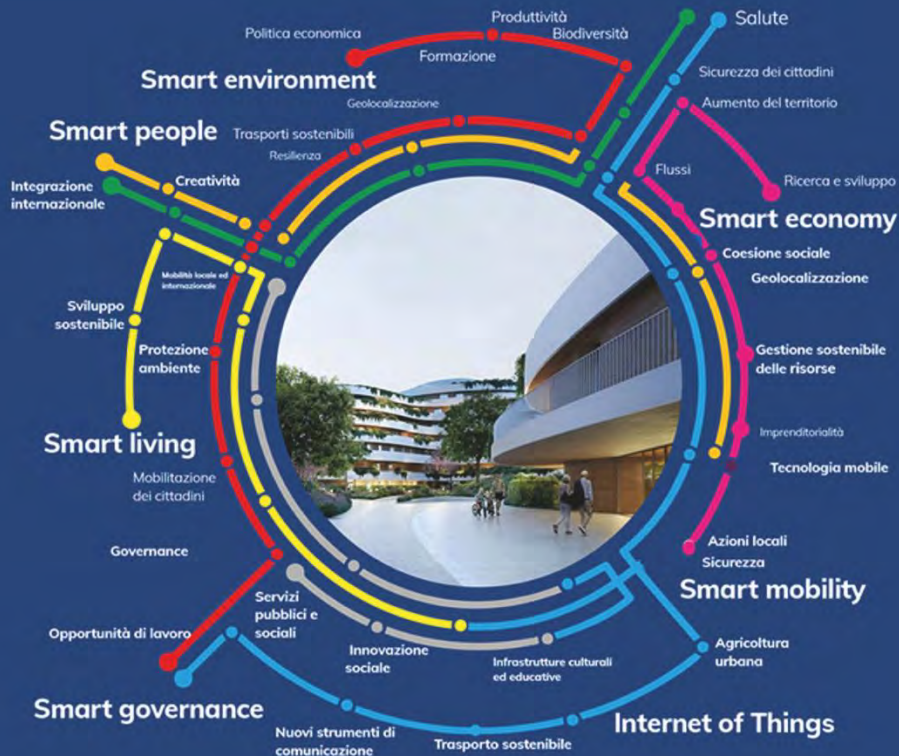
Politica economica

Produttività

Biodiversità

Salute

Formazione

Smart environment

Sicurezza dei cittadini

Geolocalizzazione

Aumento del territorio

Smart people

Trasporti sostenibili

Resilienza

Creatività

Flussi

Ricerca e sviluppo

Integrazione internazionale

Smart economy

Coesione sociale

Mobilità locale ed internazionale

Geolocalizzazione

Sviluppo sostenibile

Protezione ambiente

Gestione sostenibile delle risorse

Imprenditorialità

Smart living

Tecnologia mobile

Mobilitazione dei cittadini

Governance

Azioni locali

Sicurezza

Smart mobility

Servizi pubblici e sociali

Opportunità di lavoro

Innovazione sociale

Agricoltura urbana

Infrastrutture culturali ed educative

Smart governance

Internet of Things

Nuovi strumenti di comunicazione

Trasporto sostenibile